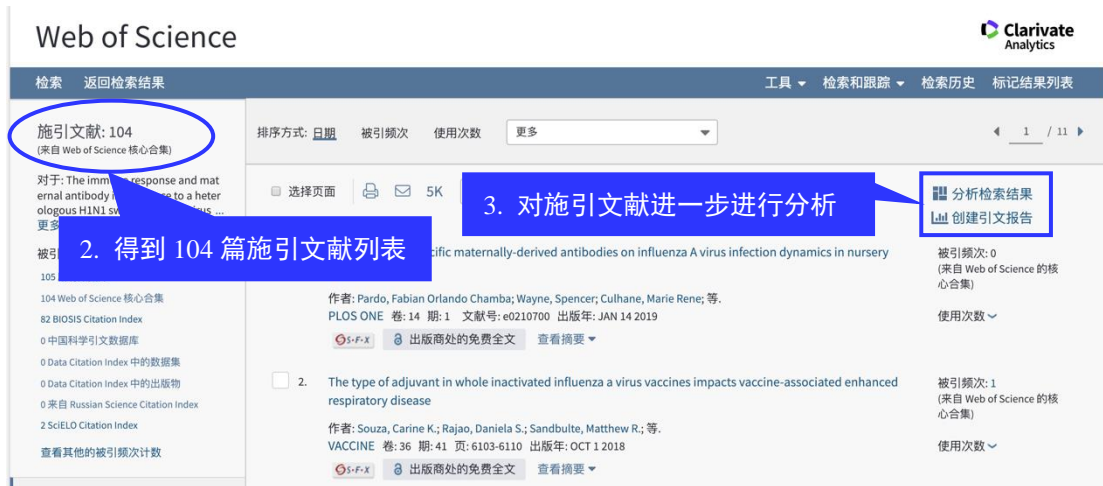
Web of Science

Clarivate Analytics

检索 返回检索结果

工具 ▾ 检索和跟踪 ▾ 检索历史 标记结果列表

施引文献: 104
(来自 Web of Science 核心合集)

对于: The immu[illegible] response and maternal antibody i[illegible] to a heterologous H1N1 sw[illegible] ...
更多

被引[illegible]
105 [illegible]
104 Web of Science 核心合集
82 BIOSIS Citation Index
0 中国科学引文数据库
0 Data Citation Index 中的数据集
0 Data Citation Index 中的出版物
0 来自 Russian Science Citation Index
2 SciELO Citation Index
查看其他的被引频次计数

2. 得到 104 篇施引文献列表

排序方式: 日期 被引频次 使用次数 更多

◀ 1 / 11 ▶

选择页面 5K

3. 对施引文献进一步进行分析

分析检索结果
创建引文报告

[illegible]cific maternally-derived antibodies on influenza A virus infection dynamics in nursery

作者: Pardo, Fabian Orlando Chamba; Wayne, Spencer; Culhane, Marie Rene; 等.
PLOS ONE 卷: 14 期: 1 文献号: e0210700 出版年: JAN 14 2019
S·F·X 出版商处的免费全文 查看摘要 ▾

被引频次: 0
(来自 Web of Science 的核心合集)
使用次数

2. The type of adjuvant in whole inactivated influenza a virus vaccines impacts vaccine-associated enhanced respiratory disease

作者: Souza, Carine K.; Rajao, Daniela S.; Sandbulte, Matthew R.; 等.
VACCINE 卷: 36 期: 41 页: 6103-6110 出版年: OCT 1 2018
S·F·X 出版商处的免费全文 查看摘要 ▾

被引频次: 1
(来自 Web of Science 的核心合集)
使用次数